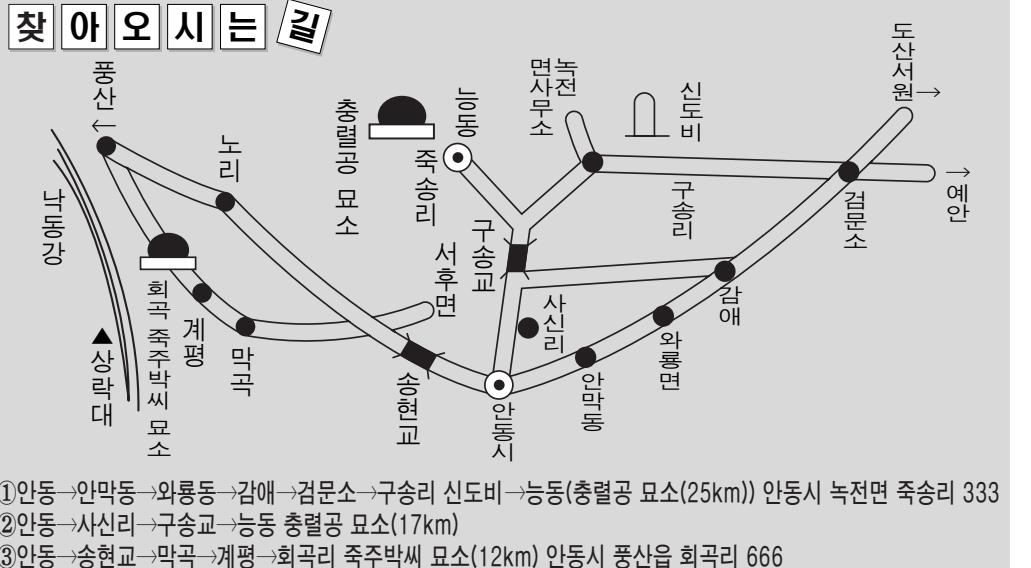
찾 아 오 시 는 길

풍산 ←

노리

충렬공 묘소

능동

죽송리

면사무소

녹전

신도비

도산서원→

→ 예안

검문소

구송리

구송교

서후면

낙동강

회곡 죽주박씨 묘소

계평

막곡

▲상락대

사신리

감애

와룡면

송현교

안동시

안막동

①안동→안막동→와룡동→감애→검문소→구송리 신도비→능동(충렬공 묘소(25km)) 안동시 녹전면 죽송리 333
②안동→사신리→구송교→능동 충렬공 묘소(17km)
③안동→송현교→막곡→계평→회곡리 죽주박씨 묘소(12km) 안동시 풍산읍 회곡리 666